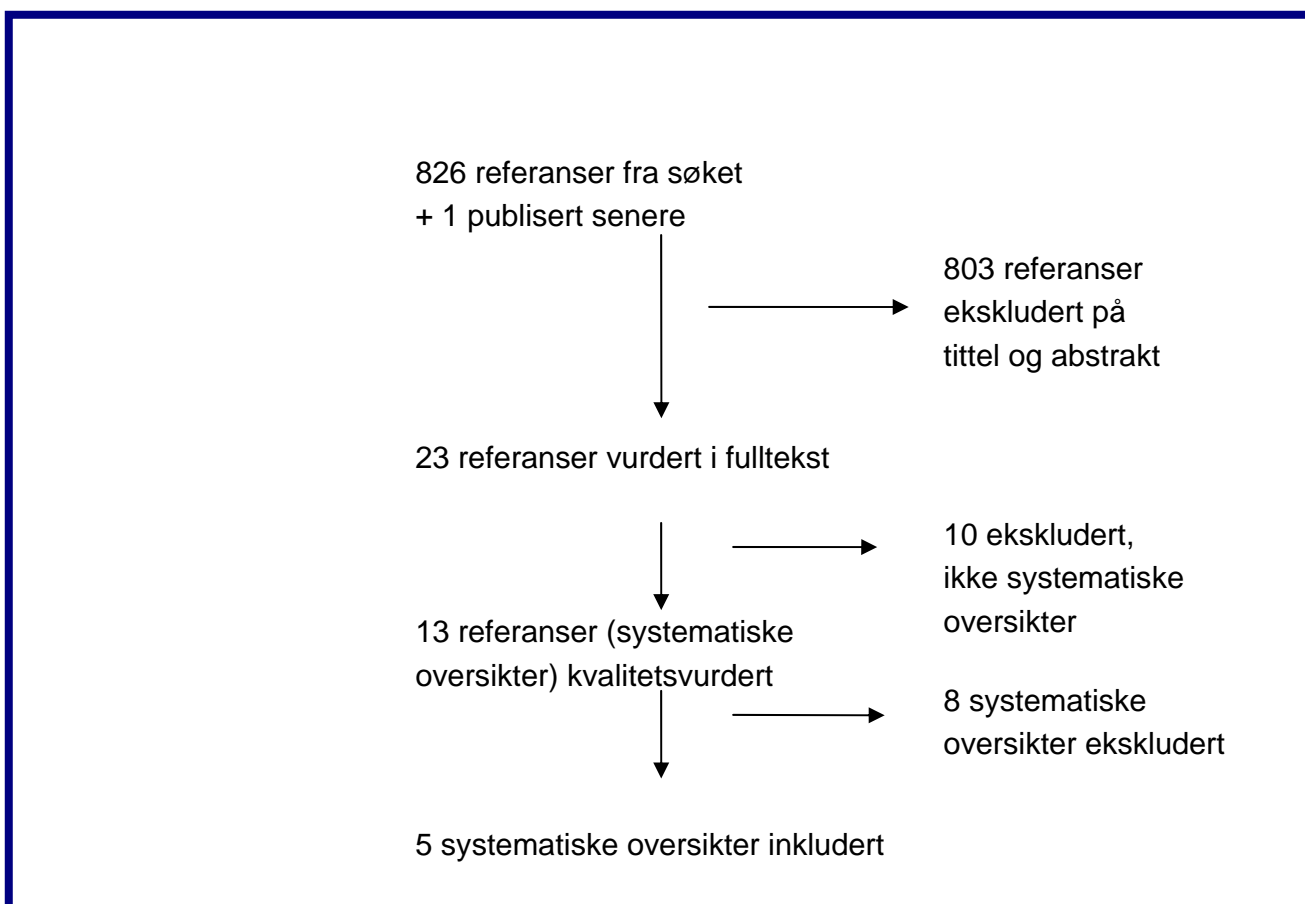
826 referanser fra søket
+ 1 publisert senere

803 referanser
ekskludert på
tittel og abstrakt

23 referanser vurdert i fulltekst

10 ekskludert,
ikke systematiske
oversikter

13 referanser (systematiske
oversikter) kvalitetsvurdert

8 systematiske
oversikter ekskludert

5 systematiske oversikter inkludert